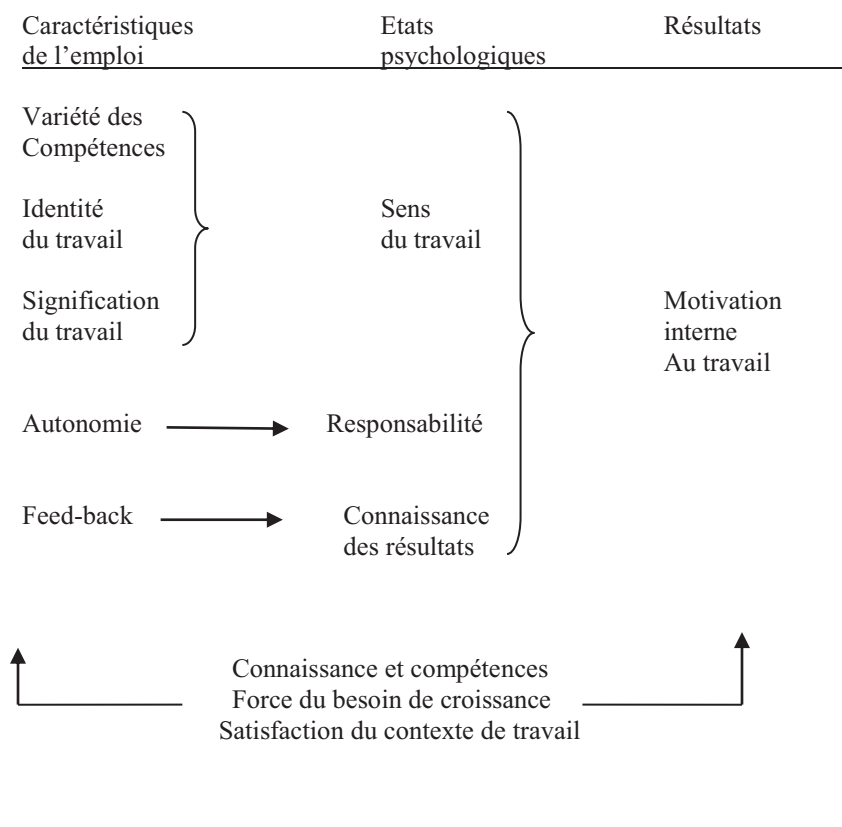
Caractéristiques de l'emploi

Etats psychologiques

Résultats

Variété des Compétences

Identité du travail

Signification du travail

Sens du travail

Motivation interne Au travail

Autonomie

Responsabilité

Feed-back

Connaissance des résultats

Connaissance et compétences
Force du besoin de croissance
Satisfaction du contexte de travail